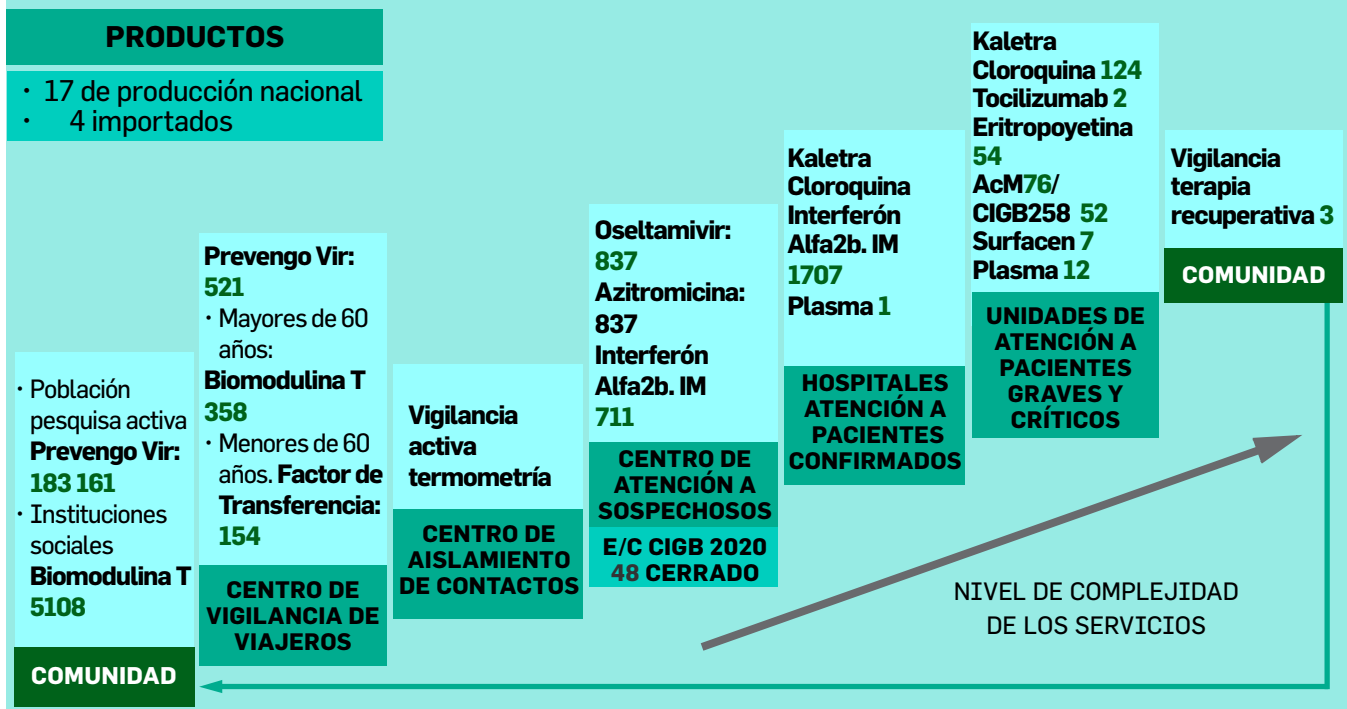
PRODUCTOS

· 17 de producción nacional
· 4 importados

· Población pesquisa activa **Prevengo Vir: 183 161**
· Instituciones sociales **Biomodulina T 5108**

COMUNIDAD

Prevengo Vir: 521
· Mayores de 60 años: **Biomodulina T 358**
· Menores de 60 años. **Factor de Transferencia: 154**

CENTRO DE VIGILANCIA DE VIAJEROS

Vigilancia activa termometría

CENTRO DE AISLAMIENTO DE CONTACTOS

Oseltamivir: 837
Azitromicina: 837
Interferón Alfa2b. IM 711

CENTRO DE ATENCIÓN A SOSPECHOSOS

E/C CIGB 2020
48 CERRADO

Kaletra
Cloroquina
Interferón Alfa2b. IM 1707
Plasma 1

HOSPITALES ATENCIÓN A PACIENTES CONFIRMADOS

Kaletra
Cloroquina 124
Tocilizumab 2
Eritropoyetina 54
AcM76/ CIGB258 52
Surfacen 7
Plasma 12

UNIDADES DE ATENCIÓN A PACIENTES GRAVES Y CRÍTICOS

Vigilancia terapia recuperativa 3

COMUNIDAD

NIVEL DE COMPLEJIDAD DE LOS SERVICIOS